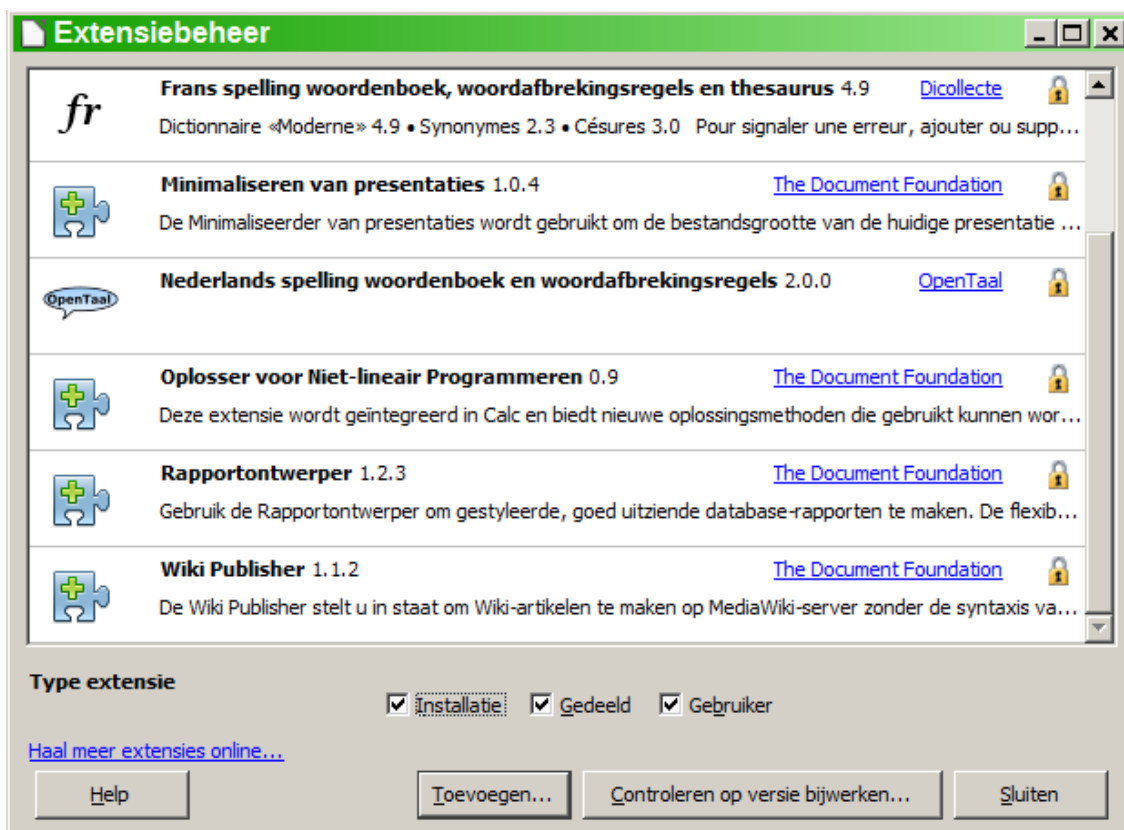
Extensiebeheer

fr

Frans spelling woordenboek, woordafbrekingsregels en thesaurus 4.9 Dicollecte
Dictionnaire «Moderne» 4.9 • Synonymes 2.3 • Césures 3.0 Pour signaler une erreur, ajouter ou supp…

Minimaliseren van presentaties 1.0.4 The Document Foundation
De Minimaliseerder van presentaties wordt gebruikt om de bestandsgrootte van de huidige presentatie …

OpenTaal

Nederlands spelling woordenboek en woordafbrekingsregels 2.0.0 OpenTaal

Oplosser voor Niet-lineair Programmeren 0.9 The Document Foundation
Deze extensie wordt geïntegreerd in Calc en biedt nieuwe oplossingsmethoden die gebruikt kunnen wor…

Rapportontwerper 1.2.3 The Document Foundation
Gebruik de Rapportontwerper om gestyleerde, goed uitziende database-rapporten te maken. De flexib…

Wiki Publisher 1.1.2 The Document Foundation
De Wiki Publisher stelt u in staat om Wiki-artikelen te maken op MediaWiki-server zonder de syntaxis va…

Type extensie
Installatie Gedeeld Gebruiker

Haal meer extensies online…

Help Toevoegen… Controleren op versie bijwerken… Sluiten